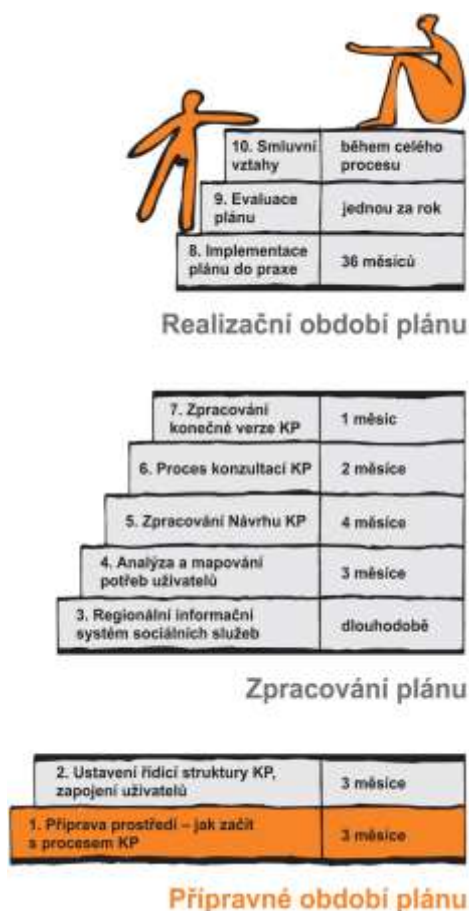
| 10. Smluvní vztahy | během celého procesu |
|---|---|
| 9. Evaluace plánu | jednou za rok |
| 8. Implementace plánu do praxe | 36 měsíců |

Realizační období plánu

| 7. Zpracování konečné verze KP | 1 měsíc |
|---|---|
| 6. Proces konzultací KP | 2 měsíce |
| 5. Zpracování Návrhu KP | 4 měsíce |
| 4. Analýza a mapování potřeb uživatelů | 3 měsíce |
| 3. Regionální informační systém sociálních služeb | dlouhodobě |

Zpracování plánu

| 2. Ustavení řídící struktury KP, zapojení uživatelů | 3 měsíce |
|---|---|
| 1. Příprava prostředí – jak začít s procesem KP | 3 měsíce |

Přípravné období plánu